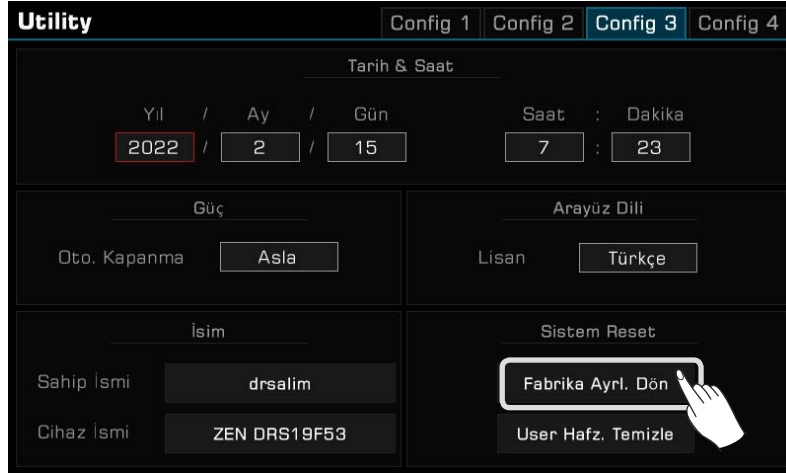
Utility

Config 1 Config 2 Config 3 Config 4

Tarih & Saat

Yıl / Ay / Gün

2022 / 2 / 15

Saat : Dakika

7 : 23

Güç

Oto. Kapanma Asla

Arayüz Dili

Lisan Türkçe

İsim

Sahip İsmi drsalim

Cihaz İsmi ZEN DRS19F53

Sistem Reset

Fabrika Ayrl. Dön

User Hafz. Temizle